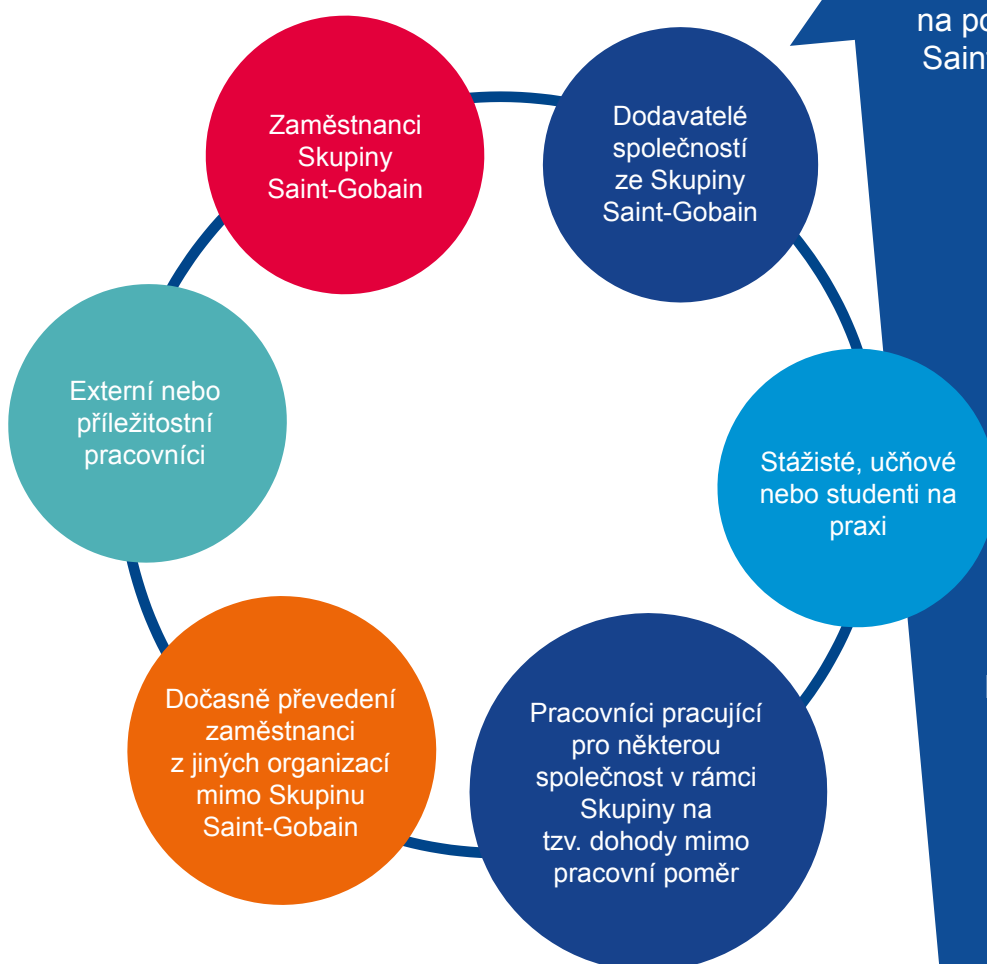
na po
Sain

Zaměstnanci Skupiny Saint-Gobain

Dodavatelé společností ze Skupiny Saint-Gobain

Externí nebo příležitostní pracovníci

Stážisté, učňové nebo studenti na praxi

Dočasně převedení zaměstnanci z jiných organizací mimo Skupinu Saint-Gobain

Pracovníci pracující pro některou společnost v rámci Skupiny na tzv. dohody mimo pracovní poměr